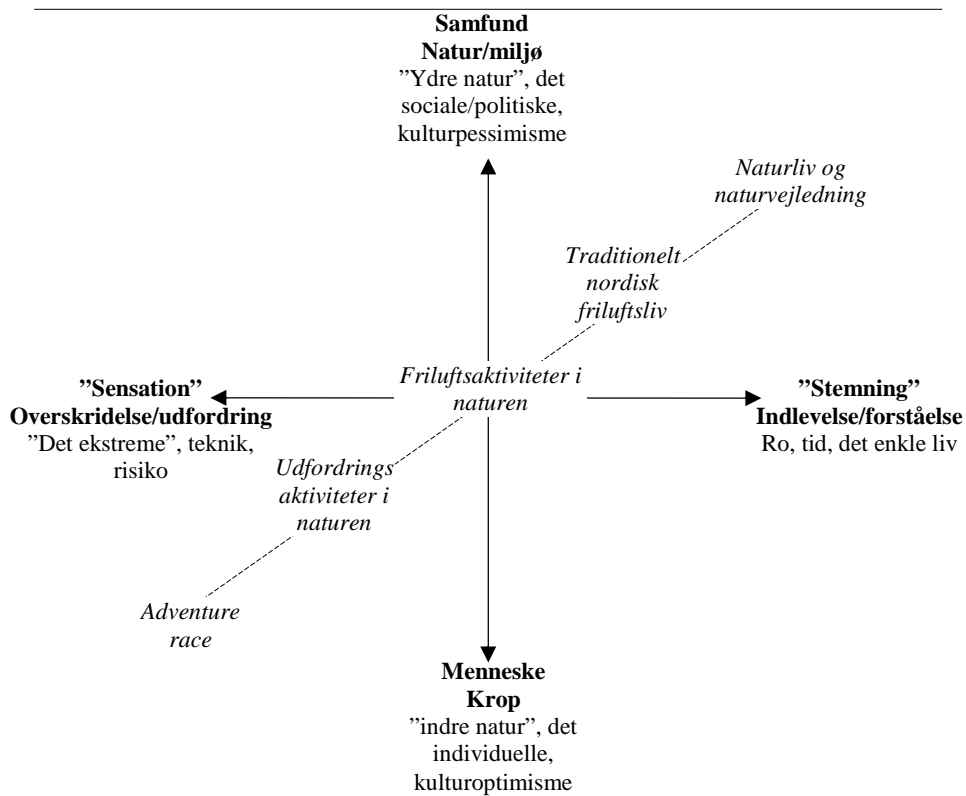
**Samfund**
**Natur/miljø**
"Ydre natur", det sociale/politiske, kulturpessimisme

*Naturliv og naturvejledning*

*Traditionelt nordisk friluftsliv*

**"Sensation"**
**Overskridelse/udfordring**
"Det ekstreme", teknik, risiko

*Friluftsaktiviteter i naturen*

**"Stemning"**
**Indlevelse/forståelse**
Ro, tid, det enkle liv

*Udfordrings aktiviteter i naturen*

*Adventure race*

**Menneske**
**Krop**
"indre natur", det individuelle, kulturoptimisme